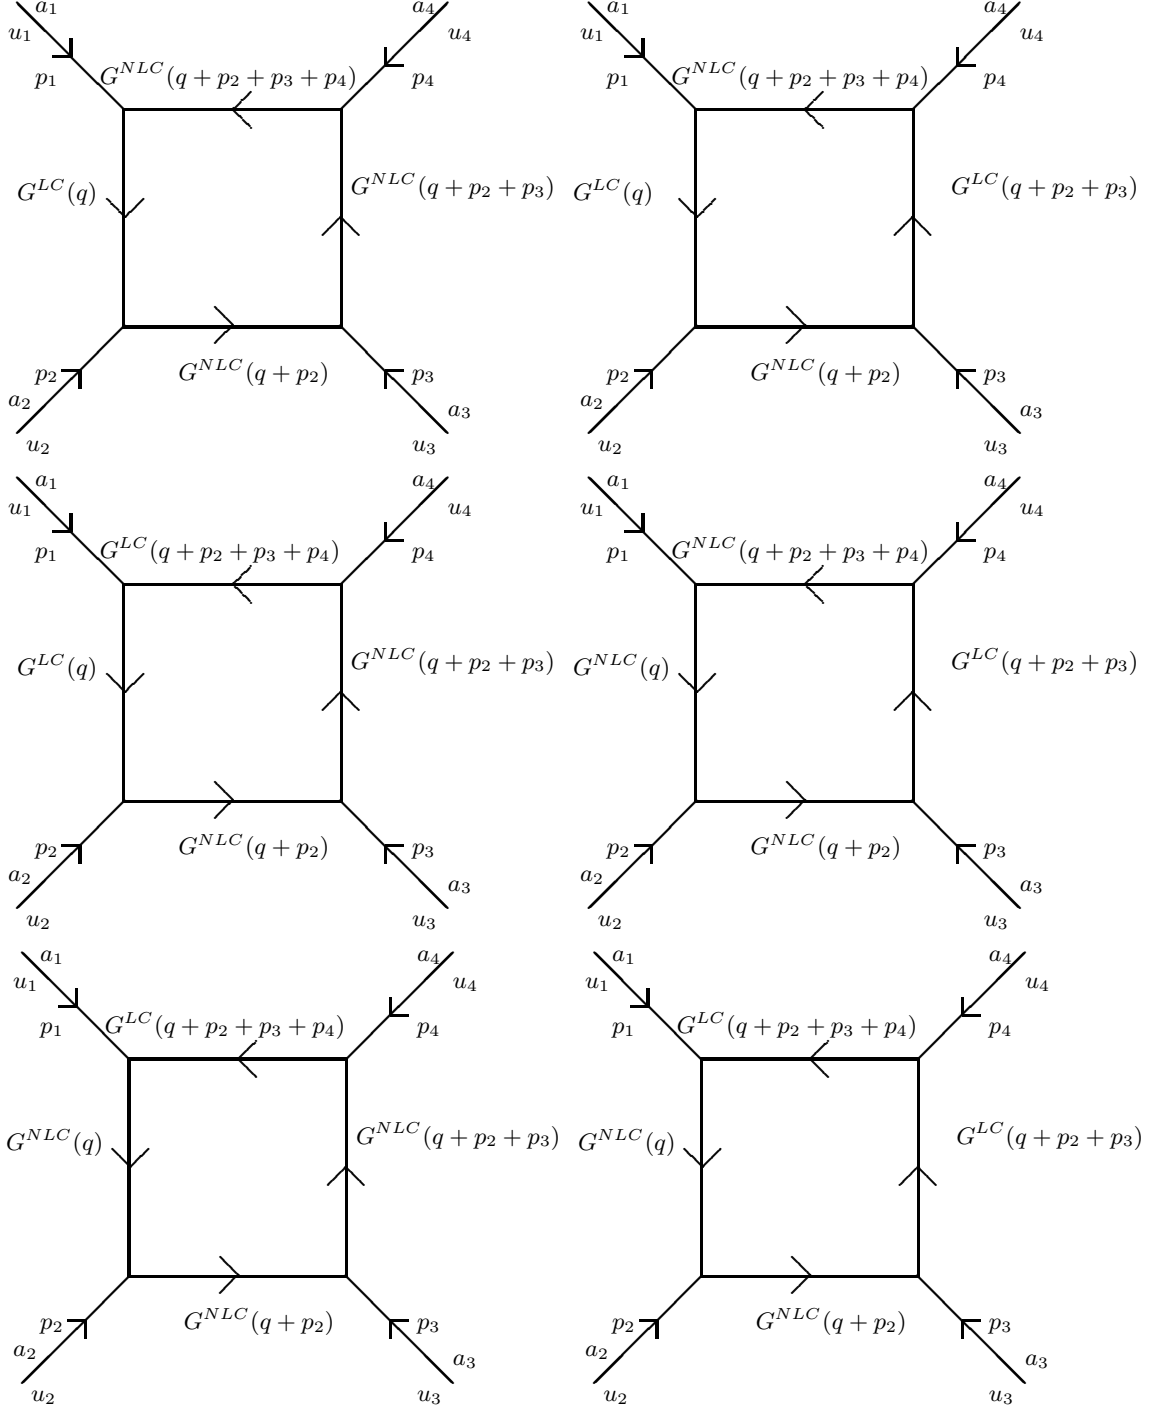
$a_1$ $u_1$ $p_1$ $G^{NLC}(q+p_2+p_3+p_4)$ $a_4$ $u_4$ $p_4$
$G^{LC}(q)$ $G^{NLC}(q+p_2+p_3)$
$p_2$ $a_2$ $u_2$ $G^{NLC}(q+p_2)$ $p_3$ $a_3$ $u_3$

$a_1$ $u_1$ $p_1$ $G^{NLC}(q+p_2+p_3+p_4)$ $a_4$ $u_4$ $p_4$
$G^{LC}(q)$ $G^{LC}(q+p_2+p_3)$
$p_2$ $a_2$ $u_2$ $G^{NLC}(q+p_2)$ $p_3$ $a_3$ $u_3$

$a_1$ $u_1$ $p_1$ $G^{LC}(q+p_2+p_3+p_4)$ $a_4$ $u_4$ $p_4$
$G^{LC}(q)$ $G^{NLC}(q+p_2+p_3)$
$p_2$ $a_2$ $u_2$ $G^{NLC}(q+p_2)$ $p_3$ $a_3$ $u_3$

$a_1$ $u_1$ $p_1$ $G^{NLC}(q+p_2+p_3+p_4)$ $a_4$ $u_4$ $p_4$
$G^{NLC}(q)$ $G^{LC}(q+p_2+p_3)$
$p_2$ $a_2$ $u_2$ $G^{NLC}(q+p_2)$ $p_3$ $a_3$ $u_3$

$a_1$ $u_1$ $p_1$ $G^{LC}(q+p_2+p_3+p_4)$ $a_4$ $u_4$ $p_4$
$G^{NLC}(q)$ $G^{NLC}(q+p_2+p_3)$
$p_2$ $a_2$ $u_2$ $G^{NLC}(q+p_2)$ $p_3$ $a_3$ $u_3$

$a_1$ $u_1$ $p_1$ $G^{LC}(q+p_2+p_3+p_4)$ $a_4$ $u_4$ $p_4$
$G^{NLC}(q)$ $G^{LC}(q+p_2+p_3)$
$p_2$ $a_2$ $u_2$ $G^{NLC}(q+p_2)$ $p_3$ $a_3$ $u_3$